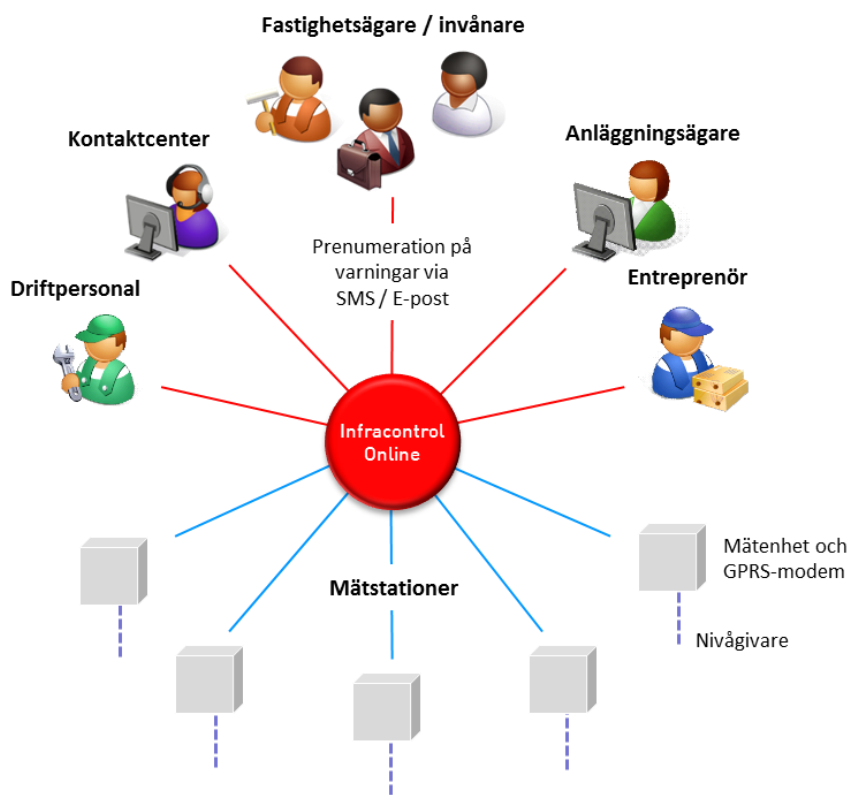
Fastighetsägare / invånare

Kontaktcenter

Anläggningsägare

Prenumeration på varningar via SMS / E-post

Driftpersonal

Entreprenör

Infracontrol Online

Mätenhet och GPRS-modem

Mätstationer

Nivågivare